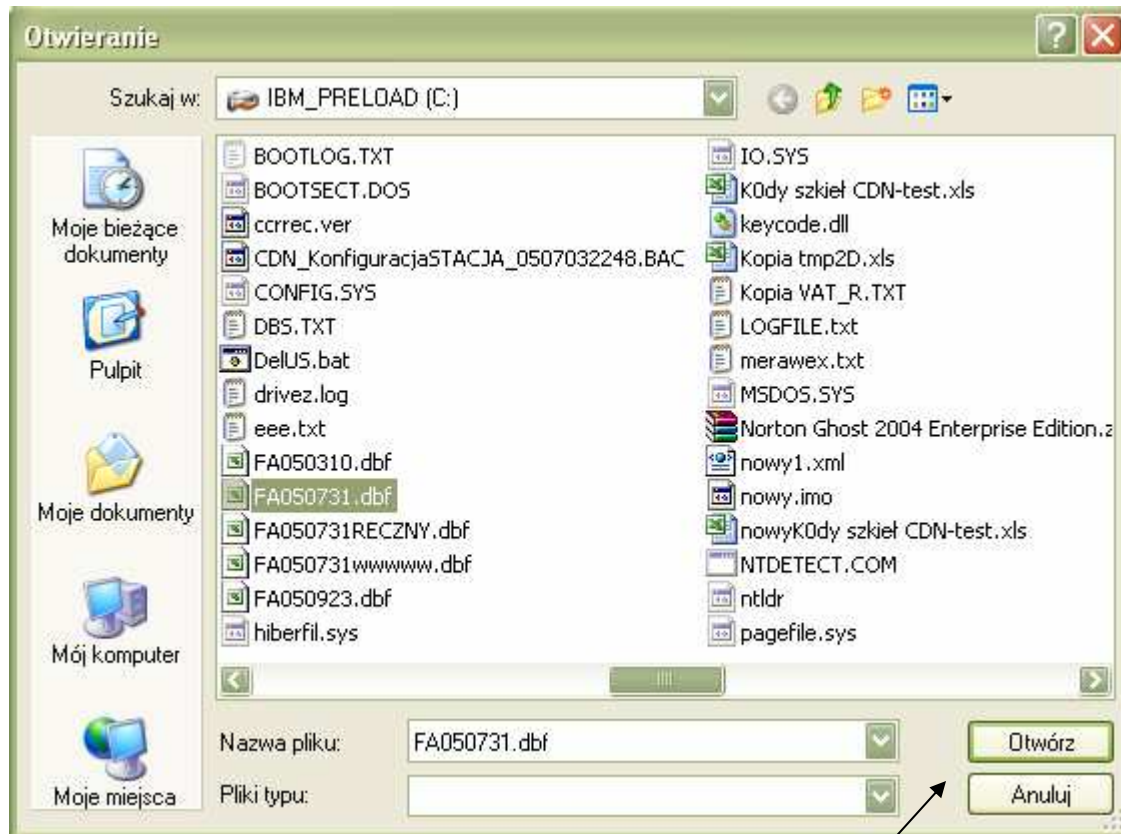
Otwieranie

Szukaj w: IBM_PRELOAD (C:)

Moje bieżące dokumenty

Pulpit

Moje dokumenty

Mój komputer

Moje miejsca

BOOTLOG.TXT
BOOTSECT.DOS
ccrrec.ver
CDN_KonfiguracjaSTACJA_0507032248.BAC
CONFIG.SYS
DBS.TXT
DelUS.bat
drivez.log
eee.txt
FA050310.dbf
FA050731.dbf
FA050731RECZNY.dbf
FA050731wwwwww.dbf
FA050923.dbf
hiberfil.sys

IO.SYS
K0dy szkieł CDN-test.xls
keycode.dll
Kopia tmp2D.xls
Kopia VAT_R.TXT
LOGFILE.txt
merawex.txt
MSDOS.SYS
Norton Ghost 2004 Enterprise Edition.z
nowy1.xml
nowy.imo
nowyK0dy szkieł CDN-test.xls
NTDETECT.COM
ntldr
pagefile.sys

Nazwa pliku: FA050731.dbf

Pliki typu:

Otwórz

Anuluj